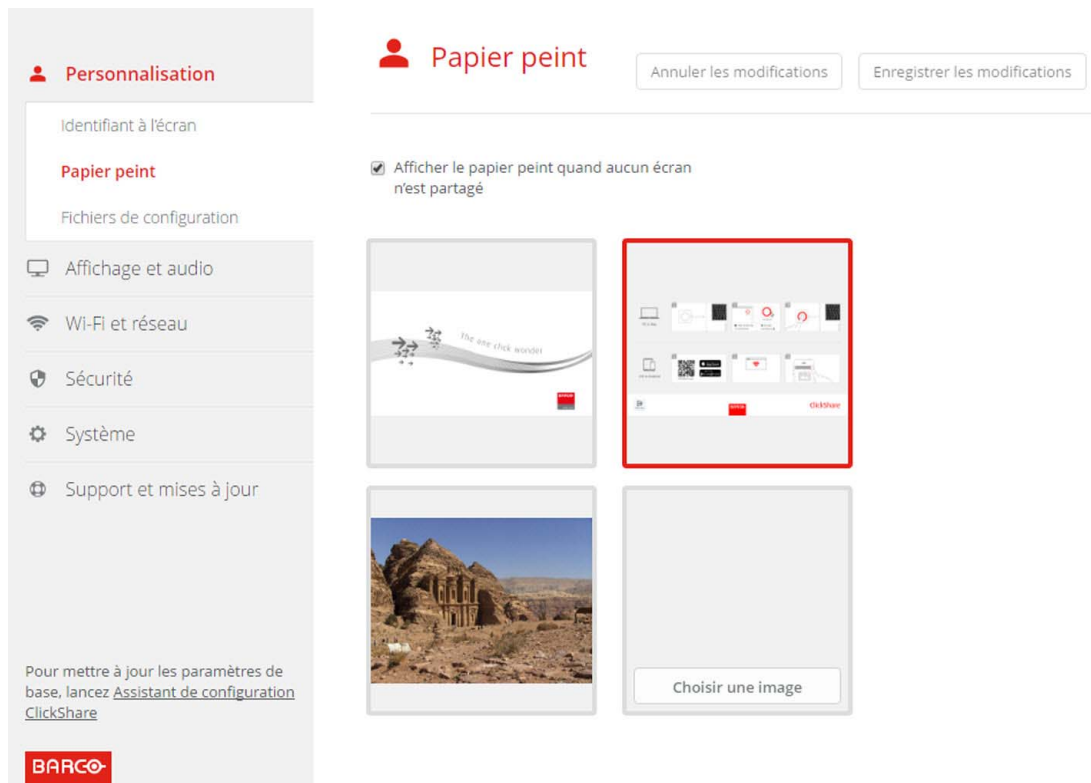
Personnalisation

Identifiant à l'écran

Papier peint

Fichiers de configuration

Affichage et audio

Wi-Fi et réseau

Sécurité

Système

Support et mises à jour

Pour mettre à jour les paramètres de base, lancez Assistant de configuration ClickShare

BARCO

Papier peint

Annuler les modifications

Enregistrer les modifications

Afficher le papier peint quand aucun écran n'est partagé

The one click wonder

ClickShare

Choisir une image